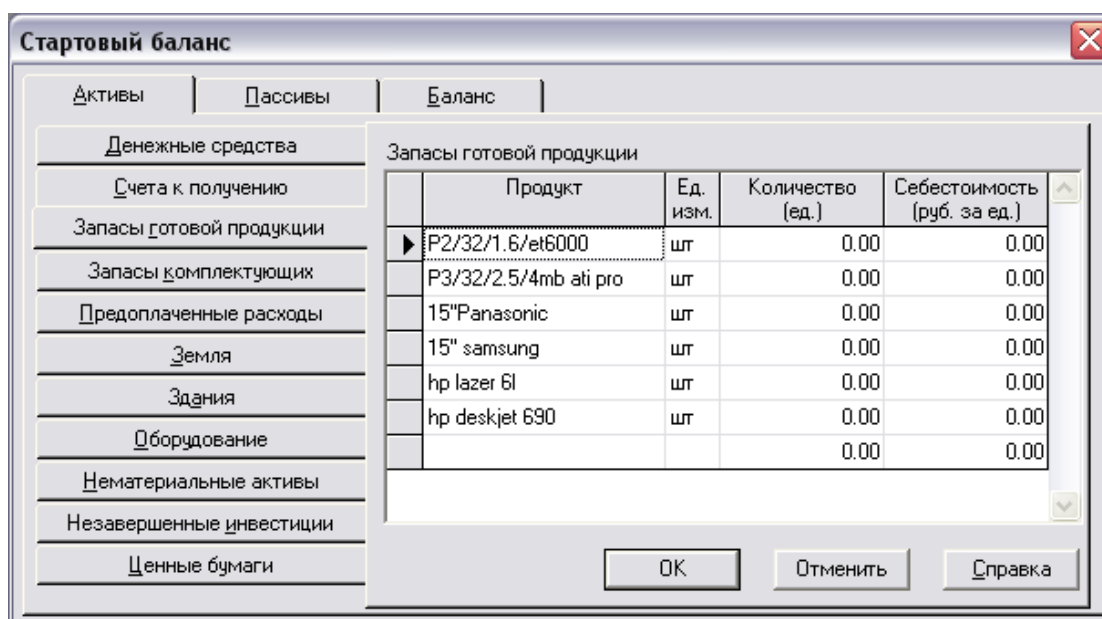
Стартовый баланс

Активы | Пассивы | Баланс

Денежные средства
Счета к получению
Запасы готовой продукции
Запасы комплектующих
Предоплаченные расходы
Земля
Здания
Оборудование
Нематериальные активы
Незавершенные инвестиции
Ценные бумаги

Запасы готовой продукции

| Продукт | Ед. изм. | Количество (ед.) | Себестоимость (руб. за ед.) |
|---|---|---|---|
| P2/32/1.6/et6000 | шт | 0.00 | 0.00 |
| P3/32/2.5/4mb ati pro | шт | 0.00 | 0.00 |
| 15"Panasonic | шт | 0.00 | 0.00 |
| 15" samsung | шт | 0.00 | 0.00 |
| hp lazer 6l | шт | 0.00 | 0.00 |
| hp deskjet 690 | шт | 0.00 | 0.00 |
| | | 0.00 | 0.00 |

OK   Отменить   Справка